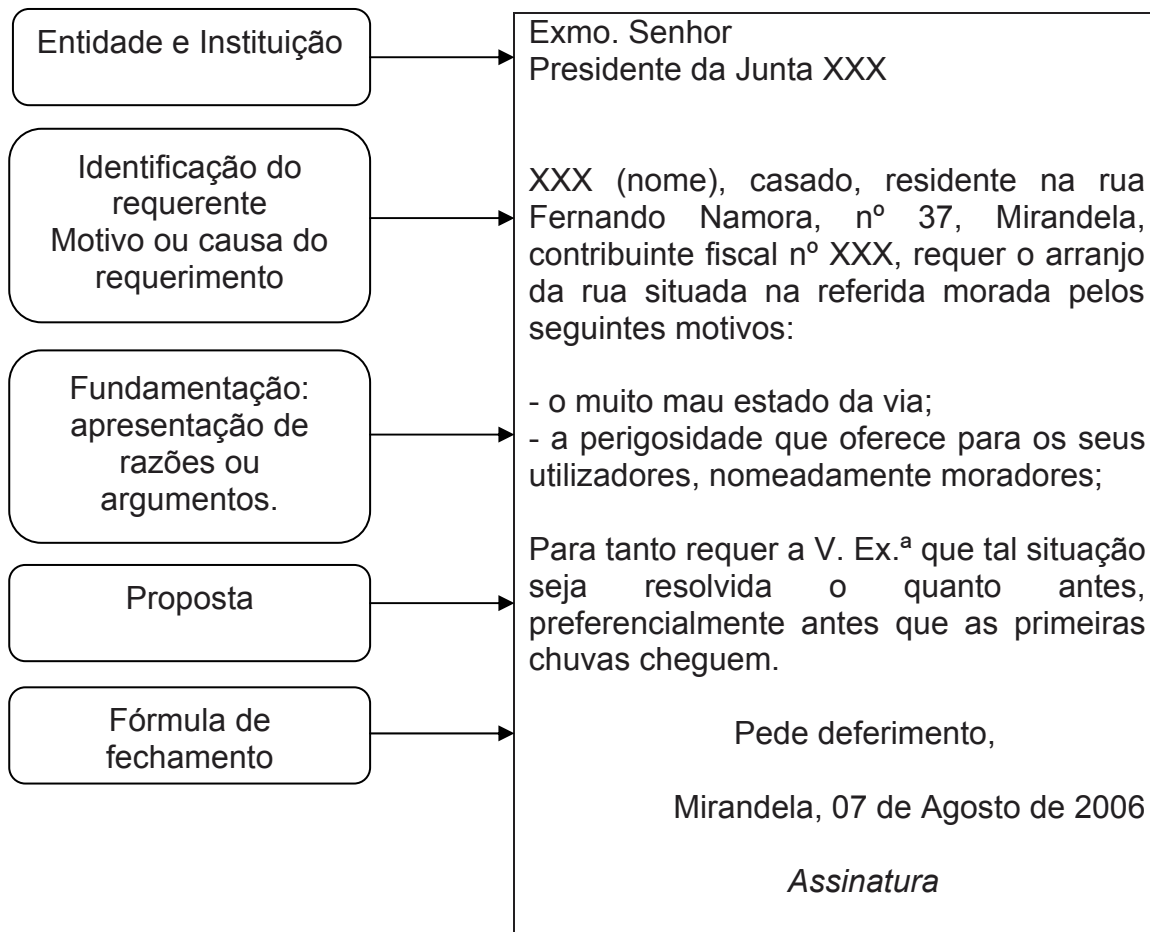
Entidade e Instituição

Identificação do requerente
Motivo ou causa do requerimento

Fundamentação: apresentação de razões ou argumentos.

Proposta

Fórmula de fechamento

Exmo. Senhor
Presidente da Junta XXX

XXX (nome), casado, residente na rua Fernando Namora, nº 37, Mirandela, contribuinte fiscal nº XXX, requer o arranjo da rua situada na referida morada pelos seguintes motivos:

- o muito mau estado da via;
- a perigosidade que oferece para os seus utilizadores, nomeadamente moradores;

Para tanto requer a V. Ex.ª que tal situação seja resolvida o quanto antes, preferencialmente antes que as primeiras chuvas cheguem.

Pede deferimento,

Mirandela, 07 de Agosto de 2006

Assinatura